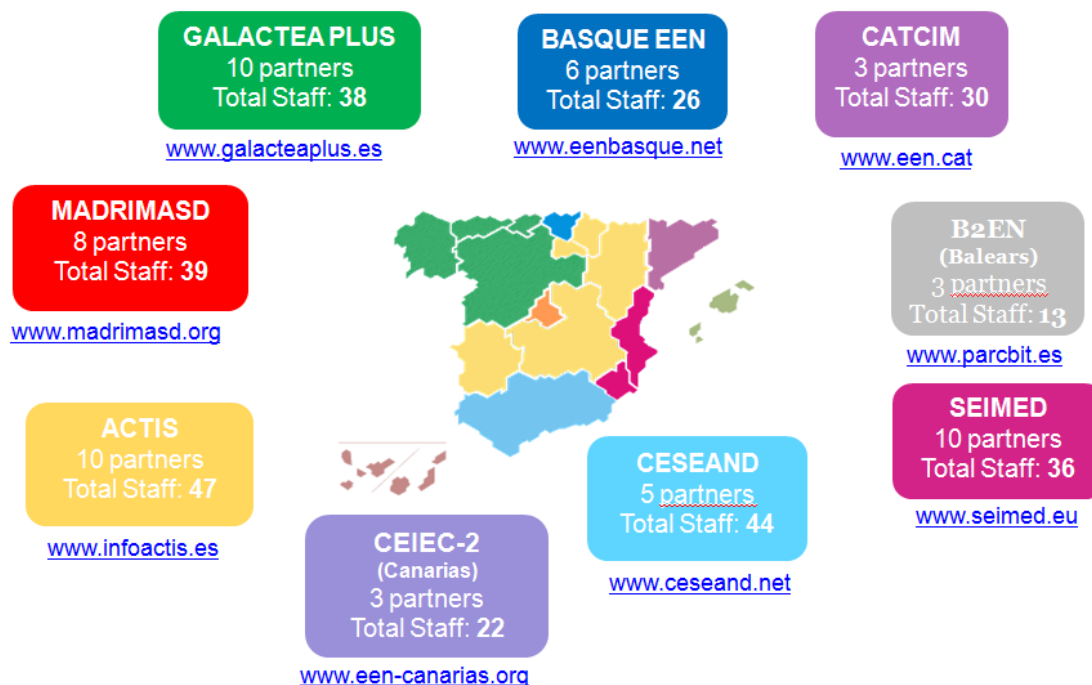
GALACTEA PLUS
10 partners
Total Staff: 38
www.galacteaplus.es

BASQUE EEN
6 partners
Total Staff: 26
www.eenbasque.net

CATCIM
3 partners
Total Staff: 30
www.een.cat

MADRIMASD
8 partners
Total Staff: 39
www.madrimasd.org

B2EN
(Balears)
3 partners
Total Staff: 13
www.parcbit.es

SEIMED
10 partners
Total Staff: 36
www.seimed.eu

ACTIS
10 partners
Total Staff: 47
www.infoactis.es

CESEAND
5 partners
Total Staff: 44
www.ceseand.net

CEIEC-2
(Canarias)
3 partners
Total Staff: 22
www.een-canarias.org